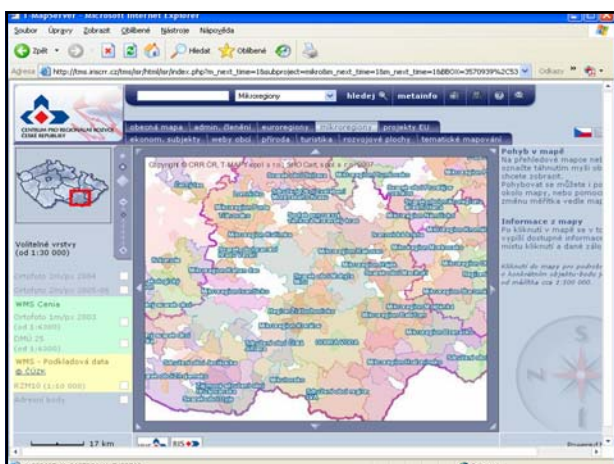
T-MapServer - Microsoft Internet Explorer

Soubor Úpravy Zobrazit Oblíbené Nástroje Nápověda

Zpět Hledat Oblíbené

Adresa http://tms.iriscrr.cz/tms/isr/html/isr/index.php?m_next_time=1&subproject=mikroreg_next_time=1&m_next_time=1&BBOX=3570939%2C53 Odkazy

CENTRUM PRO REGIONÁLNÍ ROZVOJ ČESKÉ REPUBLIKY

Mikroregiony hledej metainfo

obecná mapa admin. členění euroregiony mikroregiony projekty EU

ekonom. subjekty weby obcí příroda turistika rozvojové plochy tematické mapování

Copyright © CRR ČR, T-MAPY spol. s r.o., SHOCart, spol. s r.o. 2007

Pohyb v mapě
Na přehledové mapce nal označte tažením myši ob chcete zobrazit. Pohybovat se můžete i po okolo mapy, nebo pomocí změnu měřítka vedle map

Informace z mapy
Po kliknutí v mapě se to vygilí dostupné informace místu kliknutí a dané zálo

Kliknutí do mapy pro podrobn z katastrální údajích dostup od měřítka cca 1:300 000.

Volitelné vrstvy (od 1:30 000)

Ortofoto 1m/px 2004

Ortofoto 1m/px 2005-06

WMS Cenia

Ortofoto 1m/px 2003 (od 1:4000)

DMÚ 25 (od 1:4000)

WMS - Podkladová data @ ČÚZK

RZM10 (1:10 000)

Adresní body

17 km

Posunout